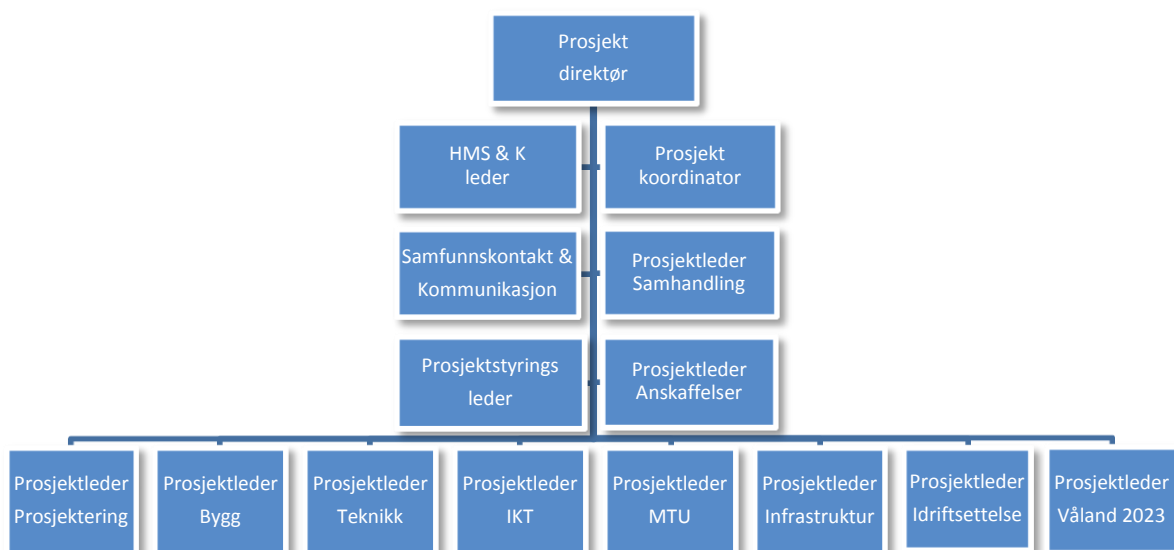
Prosjekt direktør

HMS & K leder

Prosjekt koordinator

Samfunnskontakt & Kommunikasjon

Prosjektleder Samhandling

Prosjektstyrings leder

Prosjektleder Anskaffelser

Prosjektleder Prosjektering

Prosjektleder Bygg

Prosjektleder Teknikk

Prosjektleder IKT

Prosjektleder MTU

Prosjektleder Infrastruktur

Prosjektleder Idriftsettelse

Prosjektleder Våland 2023